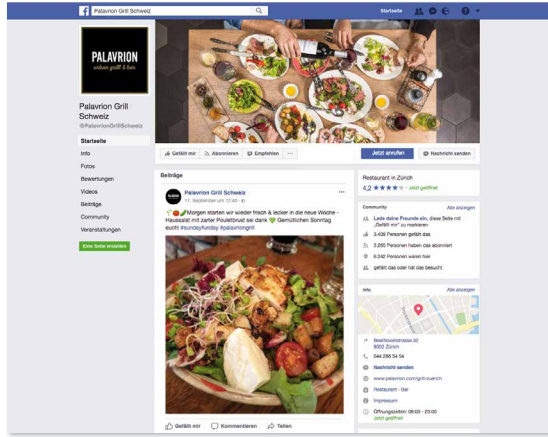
Palavrion Grill Schweiz

Startseite

PALAVRION
urban grill & bar

Palavrion Grill Schweiz
@PalavrionGrillSchweiz

Startseite
Info
Fotos
Bewertungen
Videos
Beiträge
Community
Veranstaltungen

Eine Seite erstellen

Gefällt mir
Abonnieren
Empfehlen
...

Jetzt anrufen
Nachricht senden

Beiträge

Palavrion Grill Schweiz
11. September um 12:40

Morgen starten wir wieder frisch & lecker in die neue Woche - Haussalat mit zarter Pouletbrust sei dank Gemütlichen Sonntag euch! #sundayfunday #palavriongrill

Gefällt mir
Kommentieren
Teilen

Restaurant in Zürich
4,2 ★★★★☆ · Jetzt geöffnet

Community
Alle anzeigen
Lade deine Freunde ein, diese Seite mit „Gefällt mir" zu markieren
3.409 Personen gefällt das
3.285 Personen haben das abonniert
6.242 Personen waren hier
gefällt das oder hat das besucht

Info
Alle anzeigen

Beethovenstrasse 32
8002 Zürich
044 286 54 54
Nachricht senden
www.palavrion.com/grill-zuerich
Restaurant · Bar
Impressum
Öffnungszeiten: 06:00 - 20:00
Jetzt geöffnet